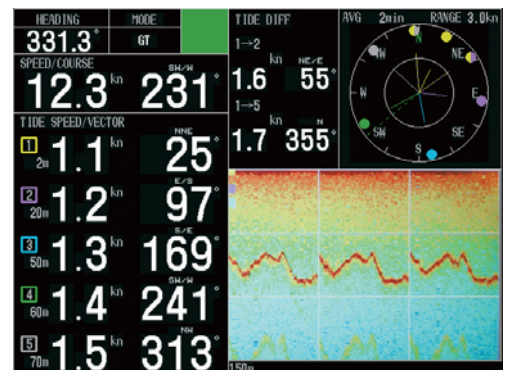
HEADING
331.3°
MODE
GT

SPEED/COURSE
12.3 kn
SW/W
231°

TIDE SPEED/VECTOR
1
2m
1.1 kn
NNE
25°
2
20m
1.2 kn
E/S
97°
3
50m
1.3 kn
S/E
169°
4
60m
1.4 kn
SW/W
241°
5
70m
1.5 kn
NW
313°

TIDE DIFF
1→2
1.6 kn
NE/E
55°
1→5
1.7 kn
N
355°

AVG 2min RANGE 3.0kn
N
NE
E
SE
S
SW
W
NW

150m